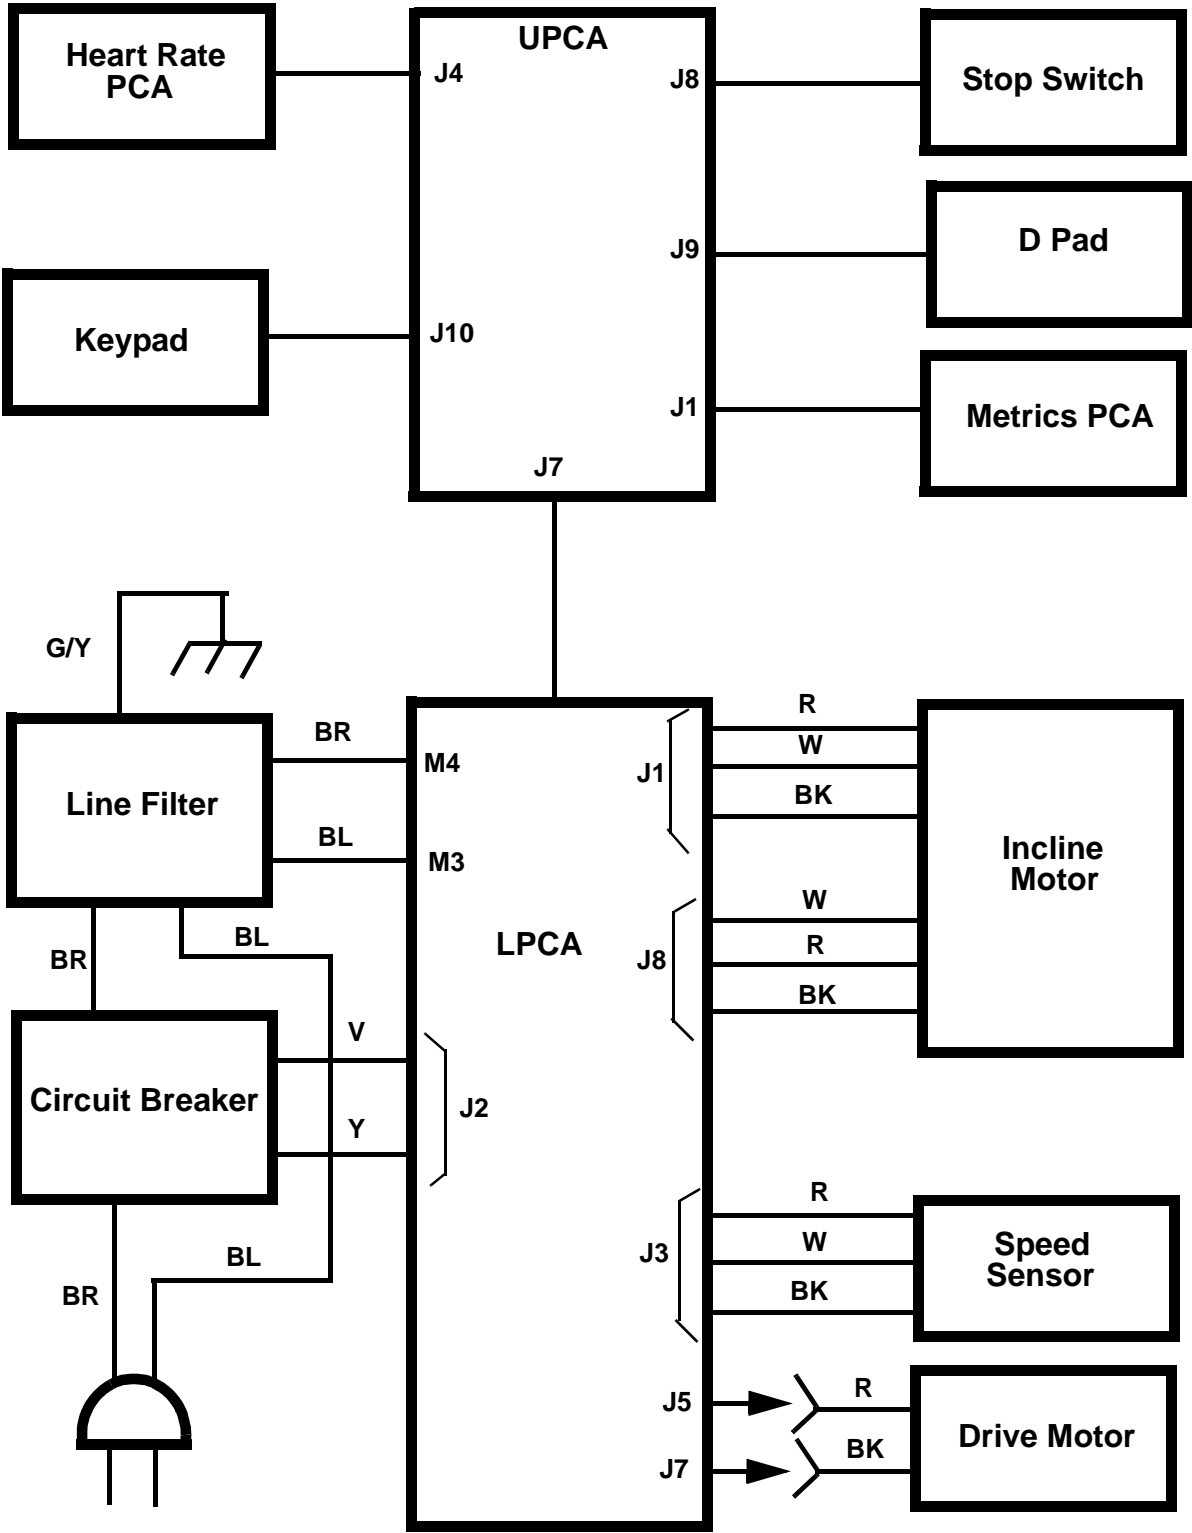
Heart Rate PCA

UPCA

J4

J8

Stop Switch

D Pad

J9

Keypad

J10

J1

Metrics PCA

J7

G/Y

Line Filter

BR

M4

BL

M3

LPCA

R

W

BK

J1

Incline Motor

W

R

BK

J8

BR

BL

Circuit Breaker

V

Y

J2

R

W

BK

J3

Speed Sensor

BR

BL

J5

R

J7

BK

Drive Motor